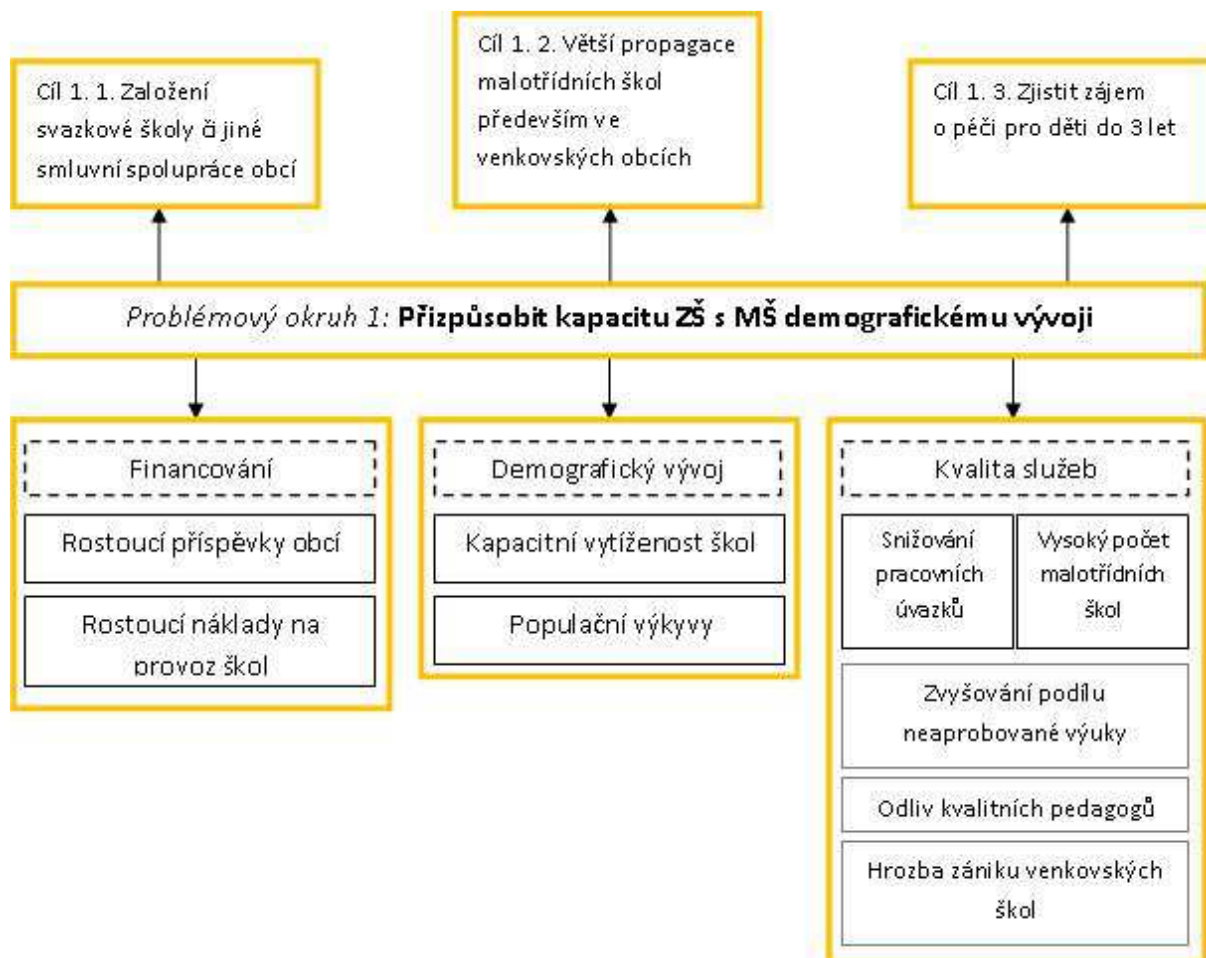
Cíl 1. 1. Založení svazkové školy či jiné smluvní spolupráce obcí

Cíl 1. 2. Větší propagace malotřídních škol především ve venkovských obcích

Cíl 1. 3. Zjistit zájem o péči pro děti do 3 let

*Problémový okruh 1:* **Přizpůsobit kapacitu ZŠ s MŠ demografickému vývoji**

Financování

Rostoucí příspěvky obcí

Rostoucí náklady na provoz škol

Demografický vývoj

Kapacitní vytíženost škol

Populační výkyvy

Kvalita služeb

Snižování pracovních úvazků

Vysoký počet malotřídních škol

Zvyšování podílu neaprobované výuky

Odliv kvalitních pedagogů

Hrozba zániku venkovských škol